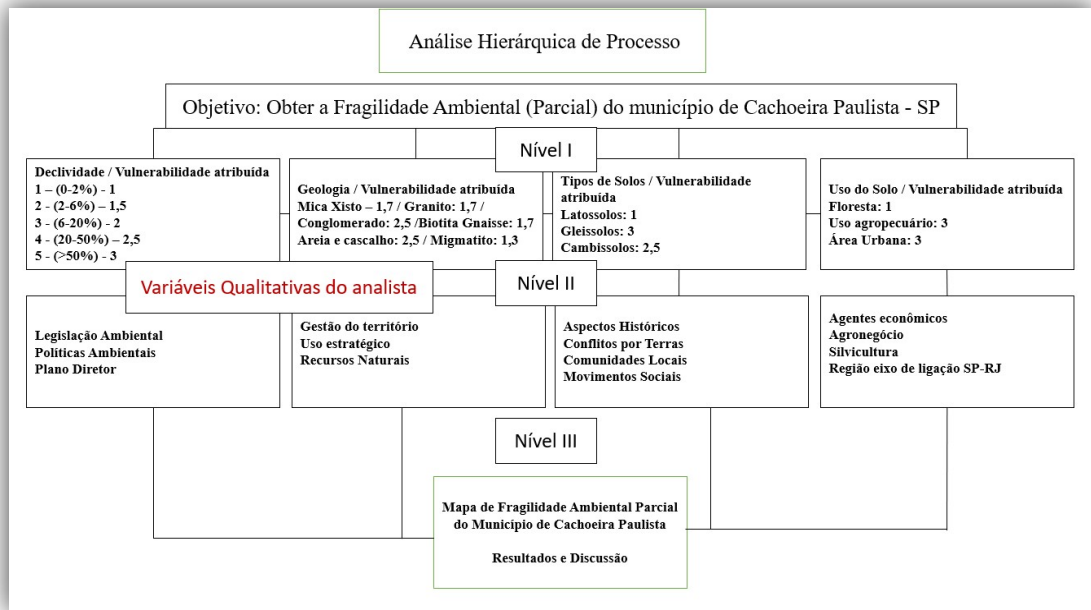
Análise Hierárquica de Processo

Objetivo: Obter a Fragilidade Ambiental (Parcial) do município de Cachoeira Paulista - SP

Nível I

Declividade / Vulnerabilidade atribuída
1 – (0-2%) - 1
2 - (2-6%) – 1,5
3 - (6-20%) - 2
4 - (20-50%) – 2,5
5 - (>50%) - 3

Geologia / Vulnerabilidade atribuída
Mica Xisto – 1,7 / Granito: 1,7 / Conglomerado: 2,5 /Biotita Gnaisse: 1,7
Areia e cascalho: 2,5 / Migmatito: 1,3

Tipos de Solos / Vulnerabilidade atribuída
Latossolos: 1
Gleissolos: 3
Cambissolos: 2,5

Uso do Solo / Vulnerabilidade atribuída
Floresta: 1
Uso agropecuário: 3
Área Urbana: 3

Variáveis Qualitativas do analista

Nível II

Legislação Ambiental
Politicas Ambientais
Plano Diretor

Gestão do território
Uso estratégico
Recursos Naturais

Aspectos Históricos
Conflitos por Terras
Comunidades Locais
Movimentos Sociais

Agentes econômicos
Agronegócio
Silvicultura
Região eixo de ligação SP-RJ

Nível III

Mapa de Fragilidade Ambiental Parcial do Município de Cachoeira Paulista

Resultados e Discussão